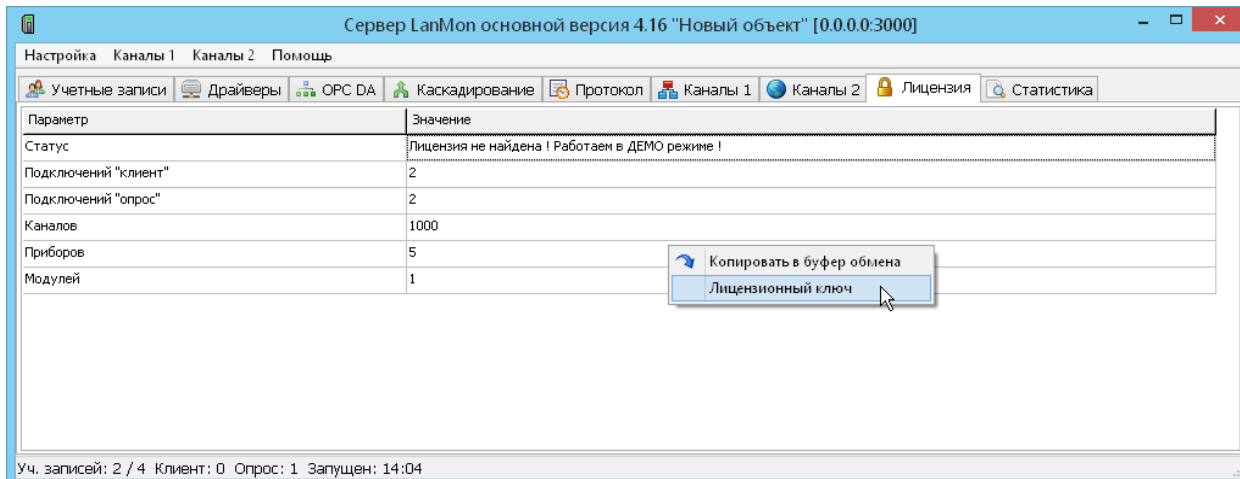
Сервер LanMon основной версия 4.16 "Новый объект" [0.0.0.0:3000]

Настройка Каналы 1 Каналы 2 Помощь

Учетные записи | Драйверы | OPC DA | Каскадирование | Протокол | Каналы 1 | Каналы 2 | Лицензия | Статистика

| Параметр | Значение |
|---|---|
| Статус | Лицензия не найдена ! Работаем в ДЕМО режиме ! |
| Подключений "клиент" | 2 |
| Подключений "опрос" | 2 |
| Каналов | 1000 |
| Приборов | 5 |
| Модулей | 1 |

Копировать в буфер обмена
Лицензионный ключ

Уч. записей: 2 / 4 Клиент: 0 Опрос: 1 Запущен: 14:04